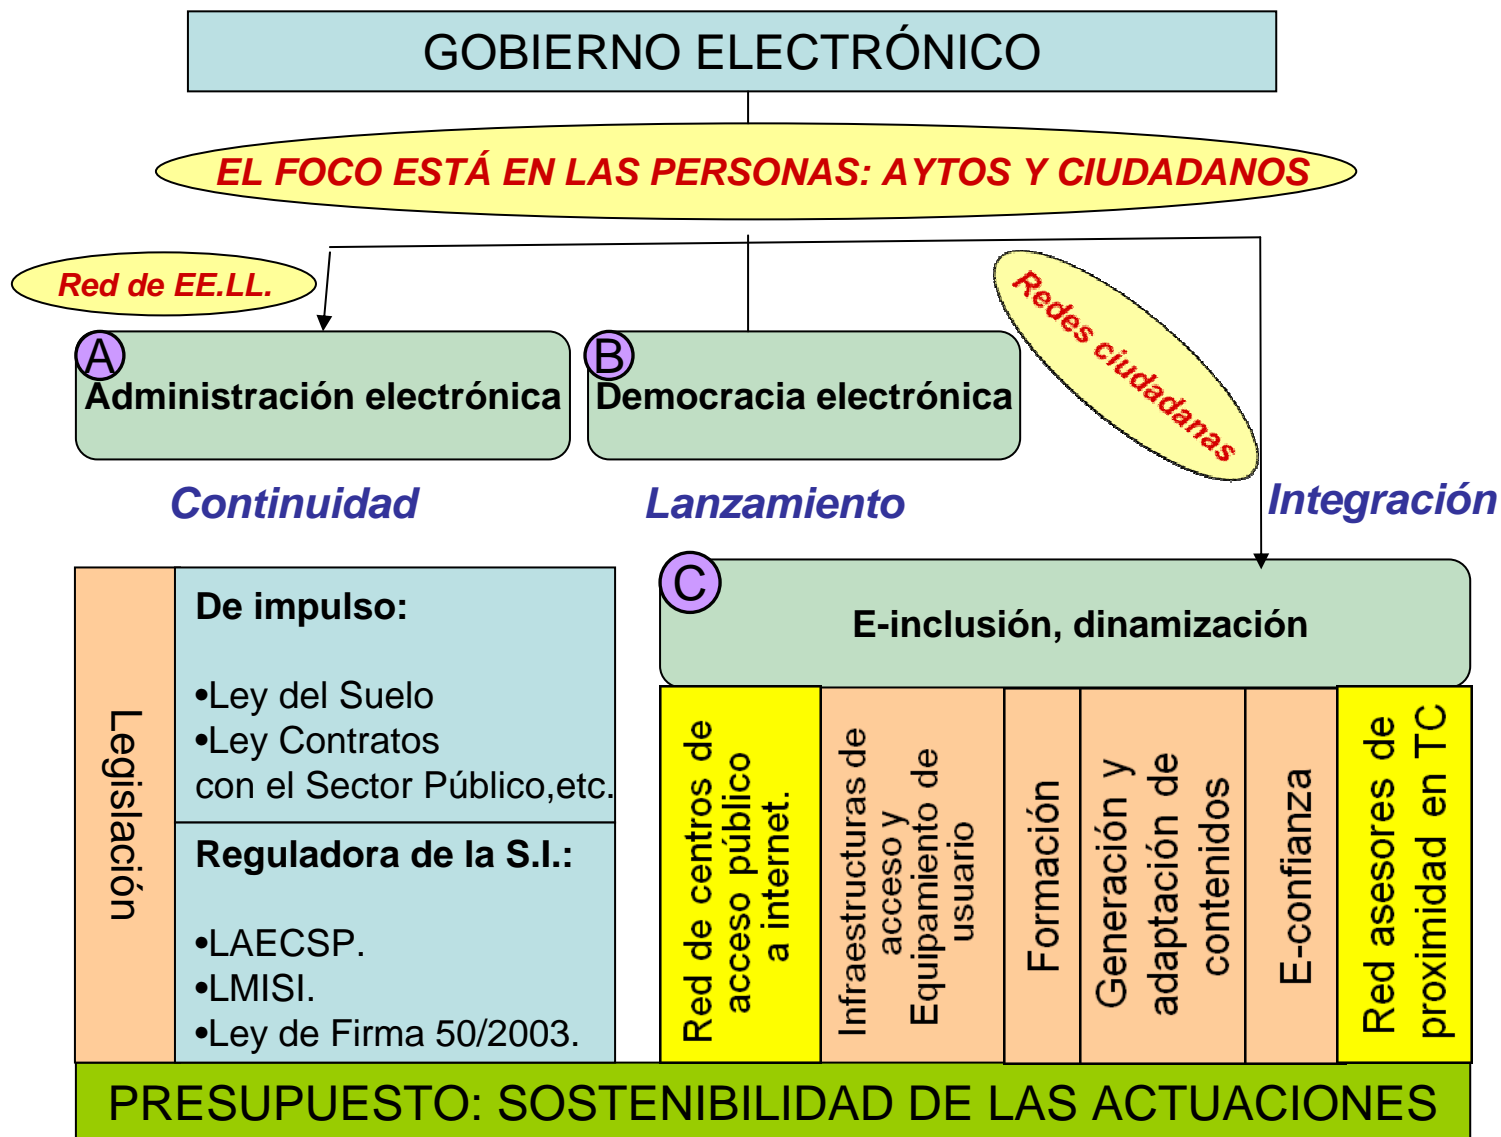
GOBIERNO ELECTRÓNICO

EL FOCO ESTÁ EN LAS PERSONAS: AYTOS Y CIUDADANOS

Red de EE.LL.

A
Administración electrónica

B
Democracia electrónica

Redes ciudadanas

Continuidad

Lanzamiento

Integración

Legislación

De impulso:

•Ley del Suelo
•Ley Contratos con el Sector Público,etc.

Reguladora de la S.I.:

•LAECSP.
•LMISI.
•Ley de Firma 50/2003.

C
E-inclusión, dinamización

Red de centros de acceso público a internet.

Infraestructuras de acceso y Equipamiento de usuario

Formación

Generación y adaptación de contenidos

E-confianza

Red asesores de proximidad en TC

PRESUPUESTO: SOSTENIBILIDAD DE LAS ACTUACIONES